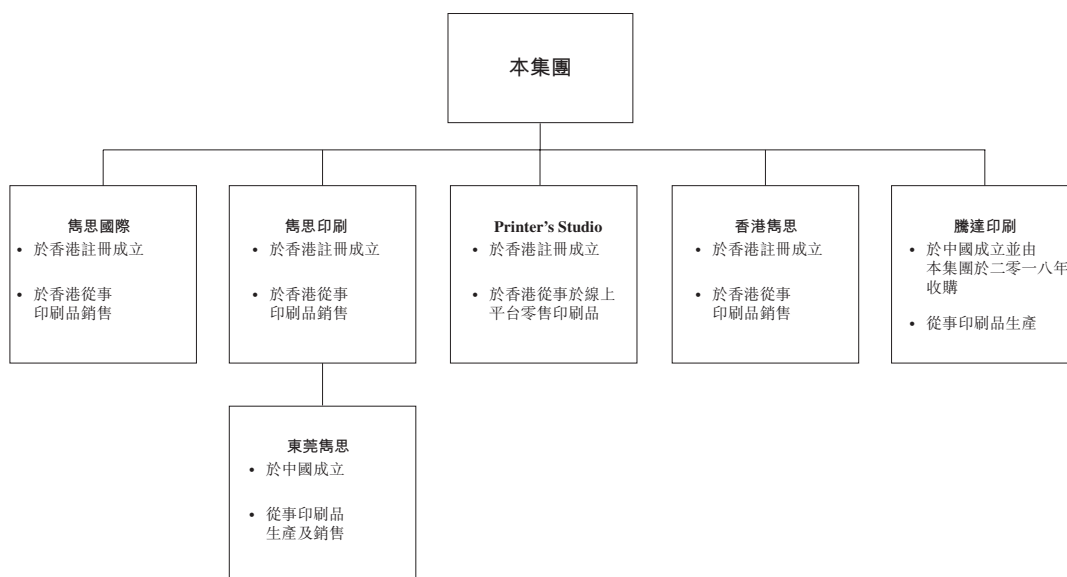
本集團

雋思國際
• 於香港註冊成立
• 於香港從事印刷品銷售

雋思印刷
• 於香港註冊成立
• 於香港從事印刷品銷售

Printer's Studio
• 於香港註冊成立
• 於香港從事於線上平台零售印刷品

香港雋思
• 於香港註冊成立
• 於香港從事印刷品銷售

騰達印刷
• 於中國成立並由本集團於二零一八年收購
• 從事印刷品生產

東莞雋思
• 於中國成立
• 從事印刷品生產及銷售